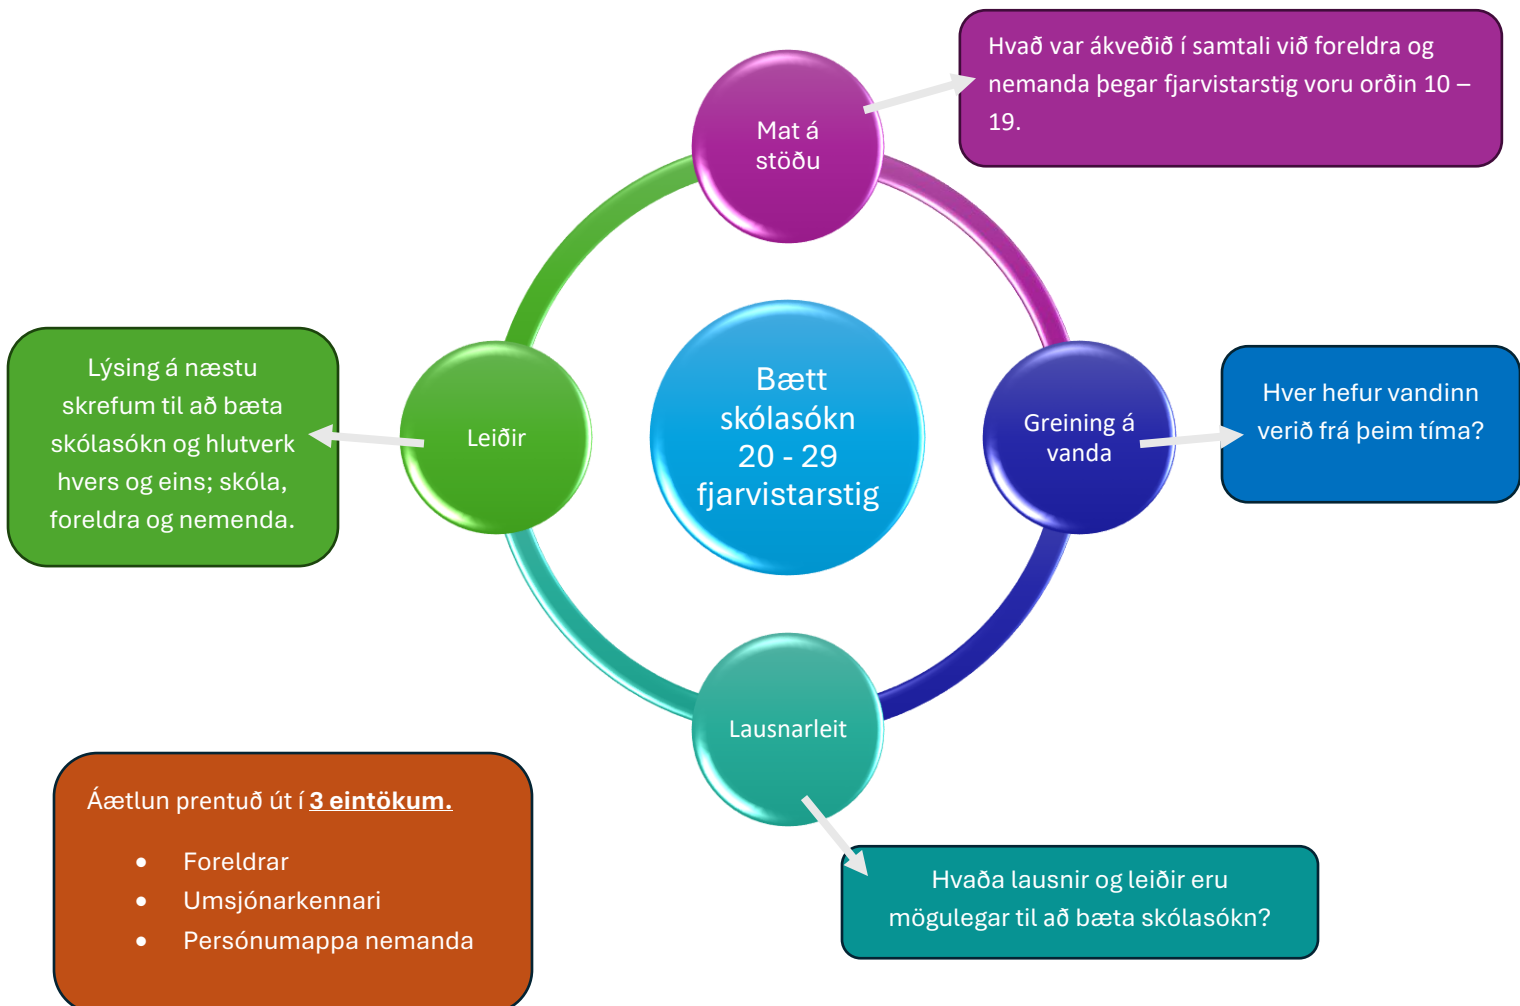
Hvað var ákveðið í samtali við foreldra og nemanda þegar fjarvistarstig voru orðin 10 – 19.

Mat á stöðu

Lýsing á næstu skrefum til að bæta skólasókn og hlutverk hvers og eins; skóla, foreldra og nemenda.

Leiðir

Bætt skólasókn 20 - 29 fjarvistarstig

Greining á vanda

Hver hefur vandinn verið frá þeim tíma?

Lausnarleit

Áætlun prentuð út í **3 eintökum.**

- Foreldrar
- Umsjónarkennari
- Persónumappa nemanda

Hvaða lausnir og leiðir eru mögulegar til að bæta skólasókn?